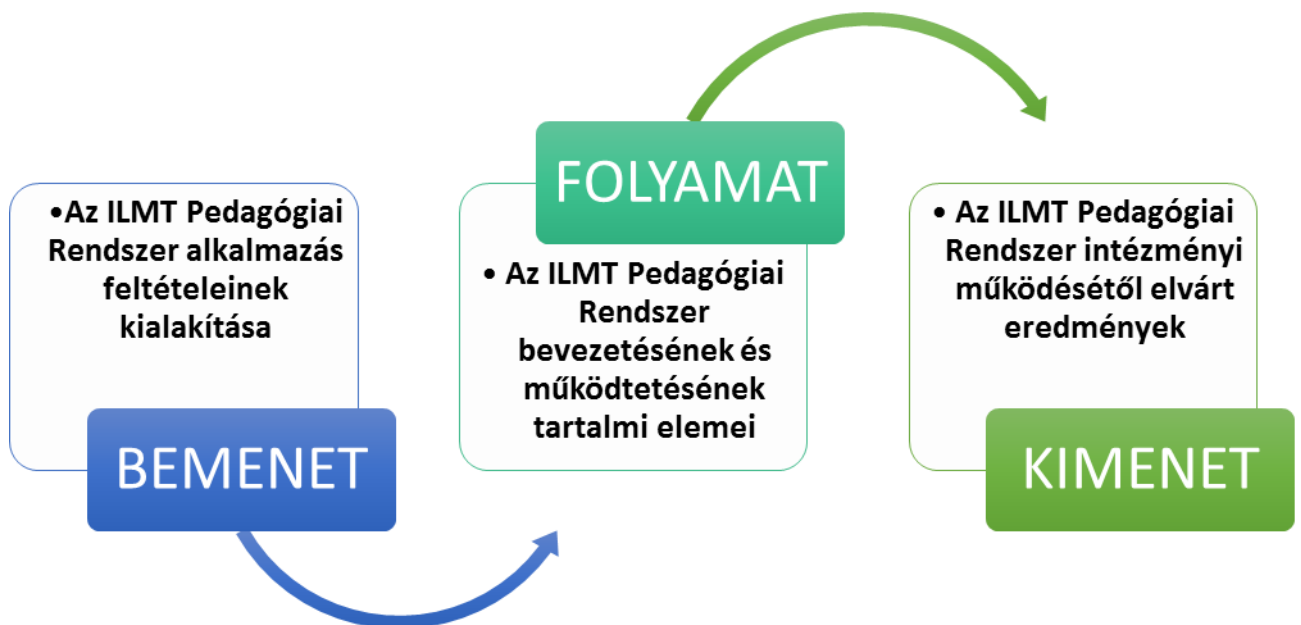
•Az ILMT Pedagógiai Rendszer alkalmazás feltételeinek kialakítása

BEMENET

FOLYAMAT

• Az ILMT Pedagógiai Rendszer bevezetésének és működtetésének tartalmi elemei

• Az ILMT Pedagógiai Rendszer intézményi működésétől elvárt eredmények

KIMENET